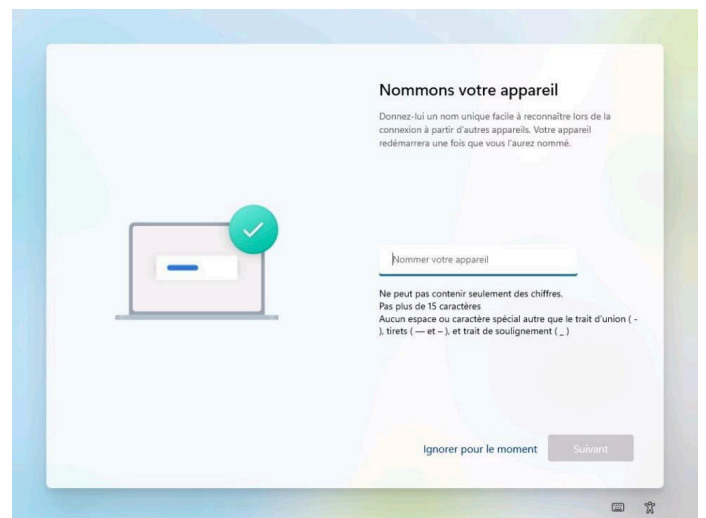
Nommons votre appareil

Donnez-lui un nom unique facile à reconnaître lors de la connexion à partir d'autres appareils. Votre appareil redémarrera une fois que vous l'aurez nommé.

Nommer votre appareil

Ne peut pas contenir seulement des chiffres.
Pas plus de 15 caractères
Aucun espace ou caractère spécial autre que le trait d'union ( - ), tirets ( — et – ), et trait de soulignement ( _ )

Ignorer pour le moment

Suivant